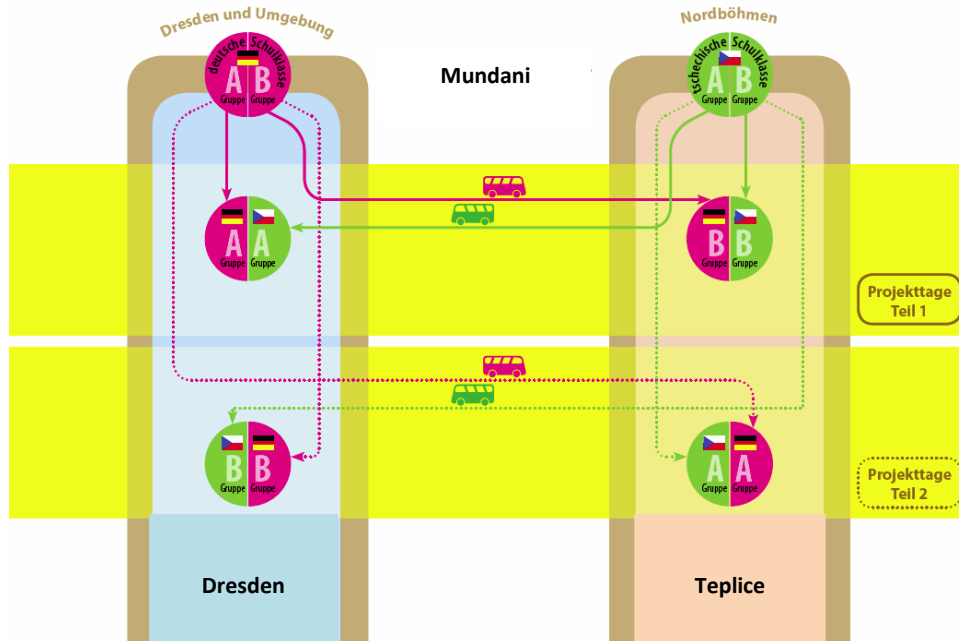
Dresden und Umgebung

deutsche Schulklasse
A Gruppe
B Gruppe

Mundani

Nordböhmen

tschechische Schulklasse
A Gruppe
B Gruppe

A Gruppe
A Gruppe

B Gruppe
B Gruppe

Projekttage Teil 1

B Gruppe
B Gruppe

A Gruppe
A Gruppe

Projekttage Teil 2

Dresden

Teplice